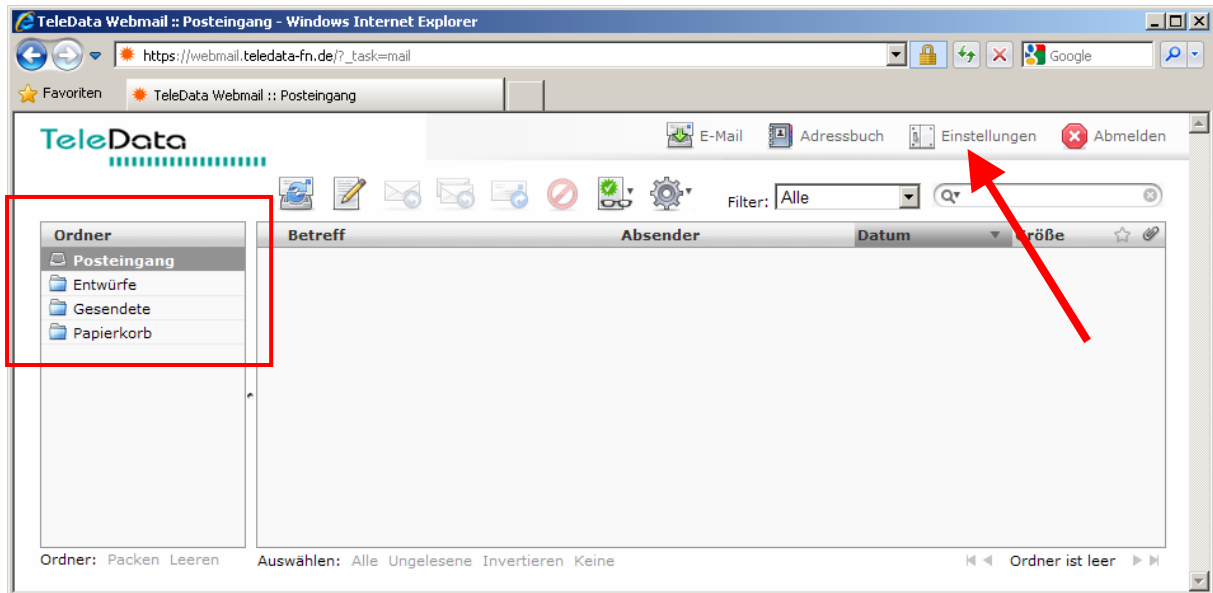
TeleData Webmail :: Posteingang - Windows Internet Explorer

https://webmail.teledata-fn.de/?_task=mail

Google

Favoriten

TeleData Webmail :: Posteingang

TeleData

E-Mail

Adressbuch

Einstellungen

Abmelden

Filter: Alle

Ordner

Posteingang

Entwürfe

Gesendete

Papierkorb

| Betreff | Absender | Datum | Größe |
|---|---|---|---|

Ordner: Packen Leeren

Auswählen: Alle Ungelesene Invertieren Keine

Ordner ist leer